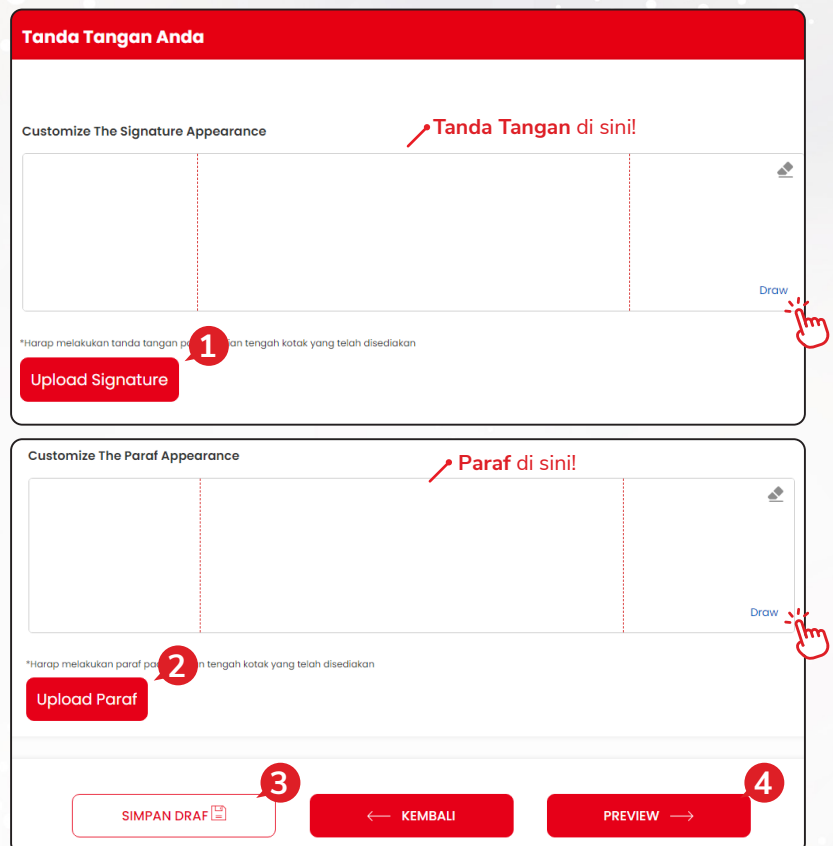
Tanda Tangan Anda

Customize The Signature Appearance

Tanda Tangan di sini!

Draw

*Harap melakukan tanda tangan pa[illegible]ian tengah kotak yang telah disediakan

1

Upload Signature

Customize The Paraf Appearance

Paraf di sini!

Draw

*Harap melakukan paraf pa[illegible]n tengah kotak yang telah disediakan

2

Upload Paraf

3

4

SIMPAN DRAF

⟵ KEMBALI

PREVIEW ⟶